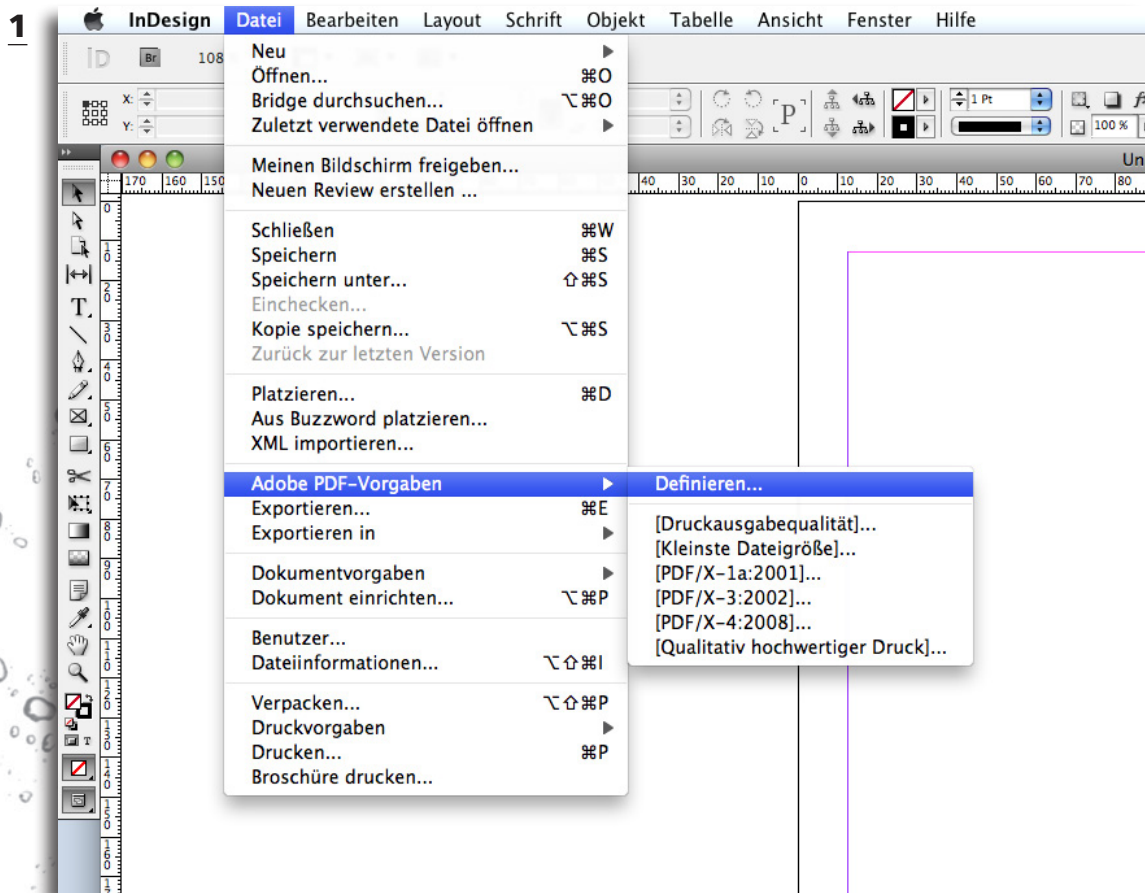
1

InDesign Datei Bearbeiten Layout Schrift Objekt Tabelle Ansicht Fenster Hilfe

Br 108

X:
Y:

1 Pt
100 %

Un

170 160 150 40 30 20 10 0 10 20 30 40 50 60 70 80

Neu ▶
Öffnen... ⌘O
Bridge durchsuchen... ⌥⌘O
Zuletzt verwendete Datei öffnen ▶

Meinen Bildschirm freigeben...
Neuen Review erstellen ...

Schließen ⌘W
Speichern ⌘S
Speichern unter... ⇧⌘S
Einchecken...
Kopie speichern... ⌥⌘S
Zurück zur letzten Version

Platzieren... ⌘D
Aus Buzzword platzieren...
XML importieren...

Adobe PDF-Vorgaben ▶
Exportieren... ⌘E
Exportieren in ▶

Dokumentvorgaben ▶
Dokument einrichten... ⌥⌘P

Benutzer...
Dateiinformationen... ⌥⇧⌘I

Verpacken... ⌥⇧⌘P
Druckvorgaben ▶
Drucken... ⌘P
Broschüre drucken...

Definieren...

[Druckausgabequalität]...
[Kleinste Dateigröße]...
[PDF/X-1a:2001]...
[PDF/X-3:2002]...
[PDF/X-4:2008]...
[Qualitativ hochwertiger Druck]...